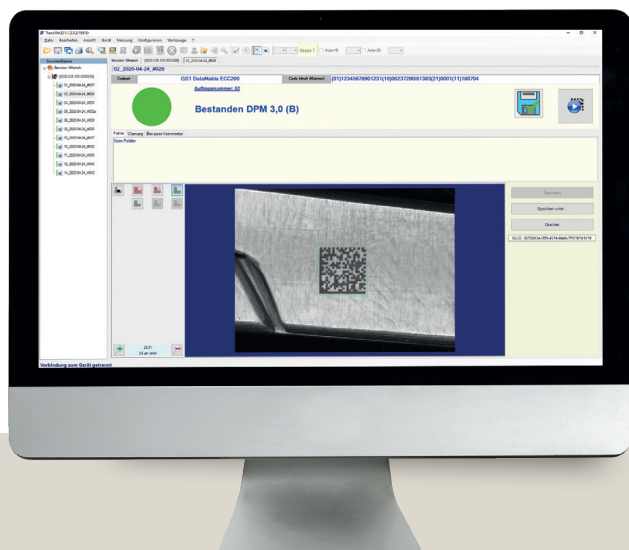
TestWin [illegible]

Datei Bearbeiten Ansicht Gerät Messung Konfigurieren Werkzeuge ?

02_2020-04-24_W029

Codeart GS1 DataMatrix ECC200 Code Inhalt (Klartext) (01)12345678901231(10)0023729(8)1363(21)0001(11)180704

Auftragsnummer: 32

Bestanden DPM 3,0 (B)

Fehler Warnung Benutzer Kommentar

Kein Fehler

Speichern

Speichern unter

Drucken

Verbindung zum Gerät getrennt